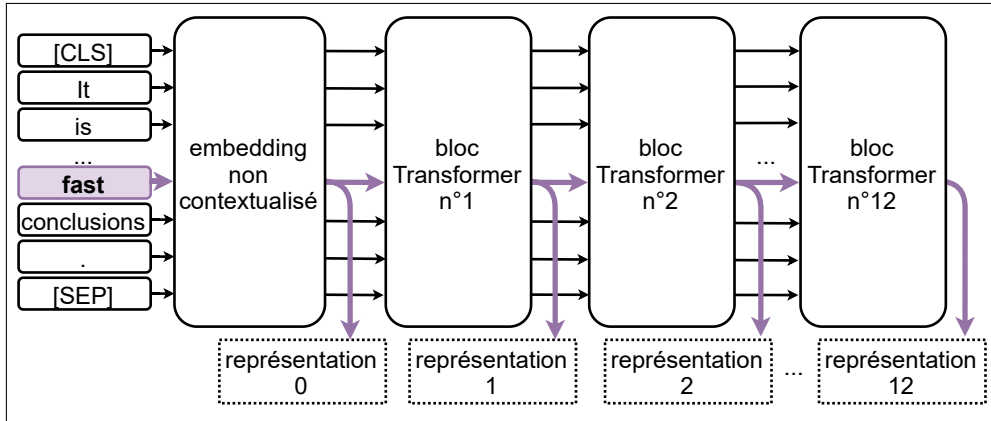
[CLS]
It
is
...
**fast**
conclusions
.
[SEP]

embedding non contextualisé

bloc Transformer n°1

bloc Transformer n°2

...

bloc Transformer n°12

représentation 0

représentation 1

représentation 2

...

représentation 12